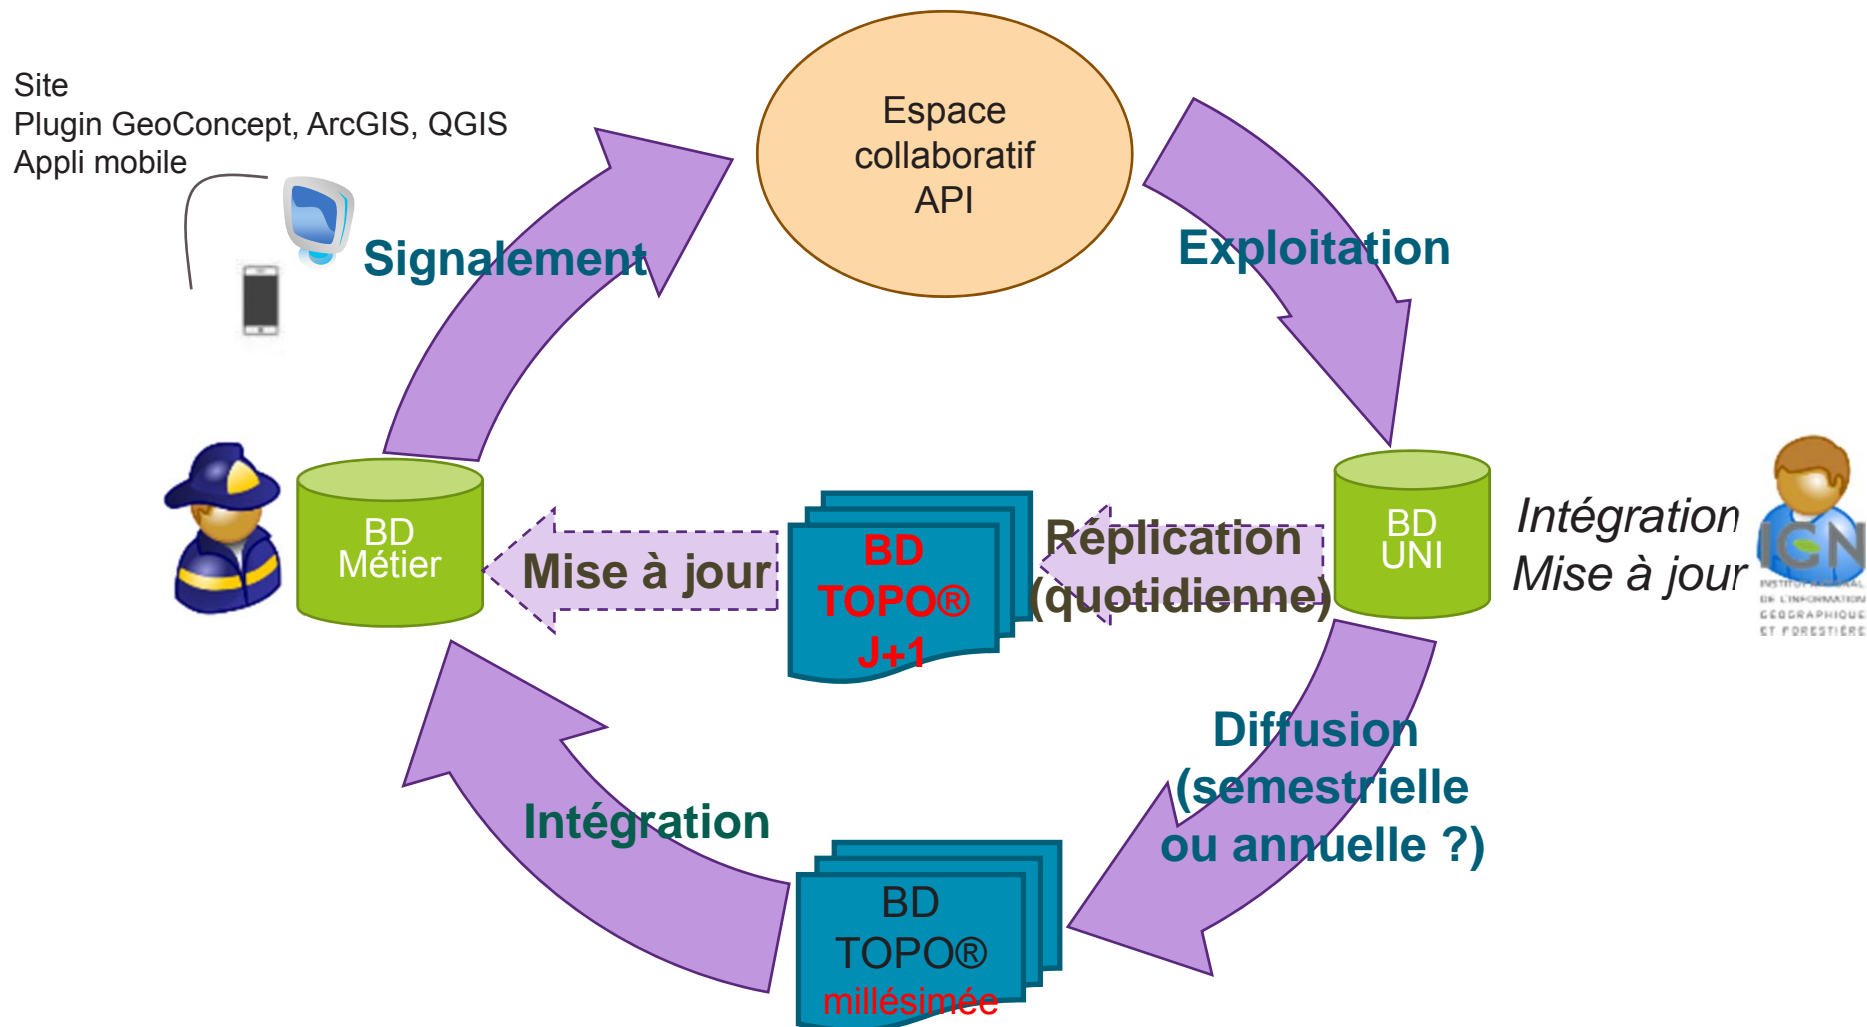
Site
Plugin GeoConcept, ArcGIS, QGIS
Appli mobile

Espace collaboratif API

Signalement

Exploitation

BD Métier

Mise à jour

BD TOPO® J+1

Réplication (quotidienne)

BD UNI

Intégration
Mise à jour

IGN
INSTITUT NATIONAL DE L'INFORMATION GÉOGRAPHIQUE ET FORESTIÈRE

Diffusion (semestrielle ou annuelle ?)

Intégration

BD TOPO® millésimée